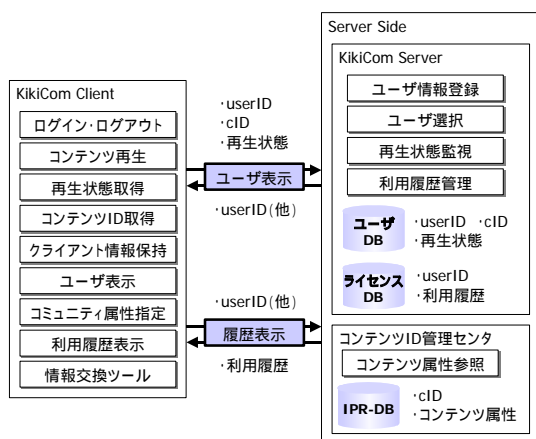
Server Side

KikiCom Server

ユーザ情報登録

ユーザ選択

再生状態監視

利用履歴管理

ユーザ DB

・userID ・cID
・再生状態

ライセンス DB

・userID
・利用履歴

KikiCom Client

ログイン･ログアウト

コンテンツ再生

再生状態取得

コンテンツID取得

クライアント情報保持

ユーザ表示

コミュニティ属性指定

利用履歴表示

情報交換ツール

・userID
・cID
・再生状態

ユーザ表示

・userID(他)

・userID(他)

履歴表示

・利用履歴

コンテンツID管理センタ

コンテンツ属性参照

IPR-DB

・cID
・コンテンツ属性